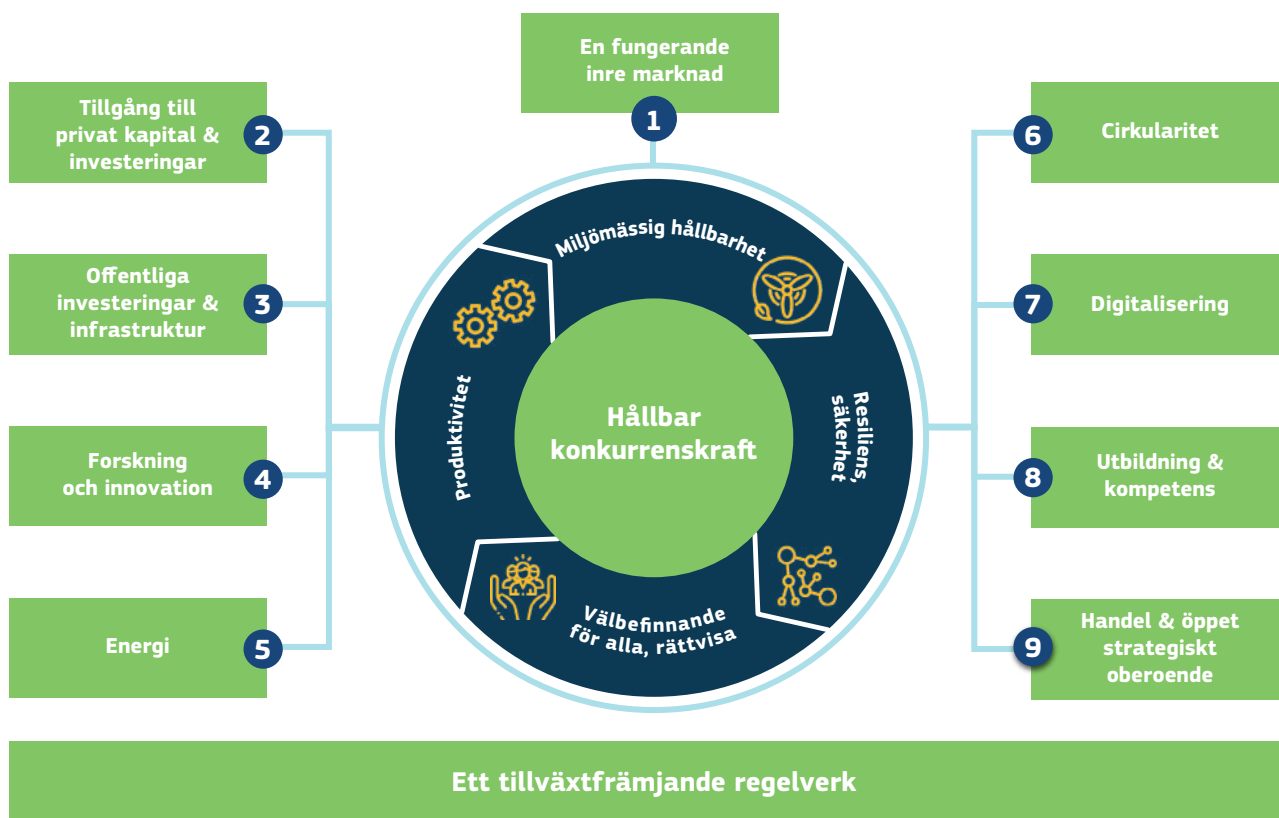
En fungerande inre marknad

1

Tillgång till privat kapital & investeringar

2

Offentliga investeringar & infrastruktur

3

Forskning och innovation

4

Energi

5

6

Cirkularitet

7

Digitalisering

8

Utbildning & kompetens

9

Handel & öppet strategiskt oberoende

Miljömässig hållbarhet

Produktivitet

Resiliens, säkerhet

Välbefinnande för alla, rättvisa

Hållbar konkurrenskraft

Ett tillväxtfrämjande regelverk